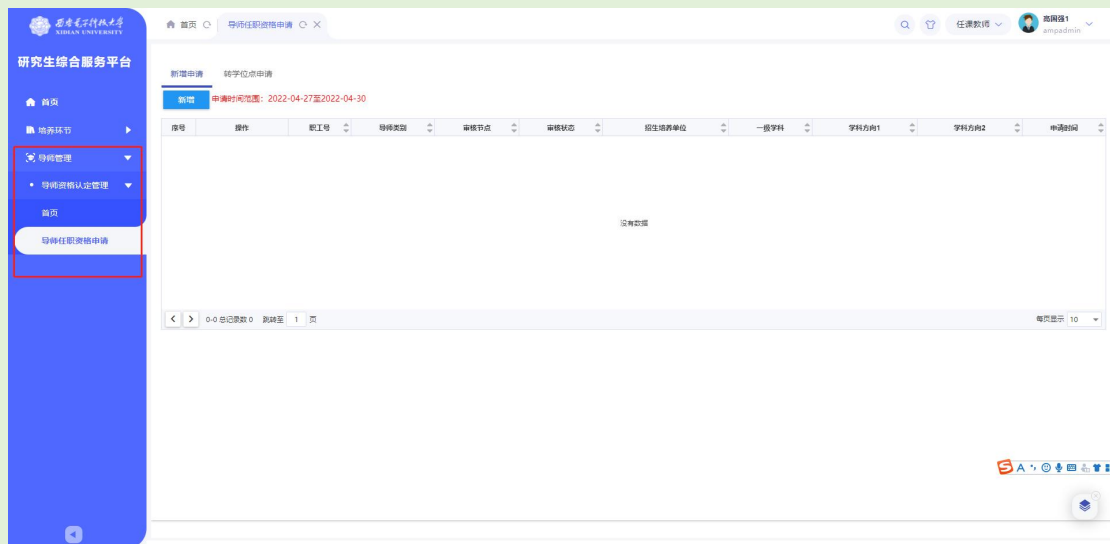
西安电子科技大学
XIDIAN UNIVERSITY

研究生综合服务平台

首页
培养环节
导师管理
导师资格认定管理
首页
导师任职资格申请

首页
导师任职资格申请

任课教师
高国强1
ampadmin

新增申请
转学位点申请

新增
申请时间范围：2022-04-27至2022-04-30

| 序号 | 操作 | 职工号 | 导师类别 | 审核节点 | 审核状态 | 招生培养单位 | 一级学科 | 学科方向1 | 学科方向2 | 申请时间 |
|---|---|---|---|---|---|---|---|---|---|---|

没有数据

0-0 总记录数 0 跳转至 1 页

每页显示 10